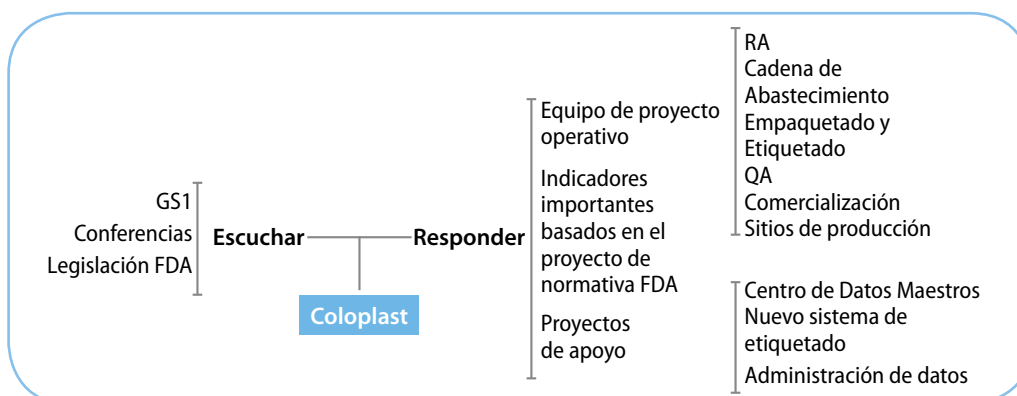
GS1
Conferencias
Legislación FDA

Escuchar

Coloplast

Responder

Equipo de proyecto operativo

Indicadores importantes basados en el proyecto de normativa FDA

Proyectos de apoyo

RA
Cadena de Abastecimiento
Empaquetado y Etiquetado
QA
Comercialización
Sitios de producción

Centro de Datos Maestros
Nuevo sistema de etiquetado
Administración de datos